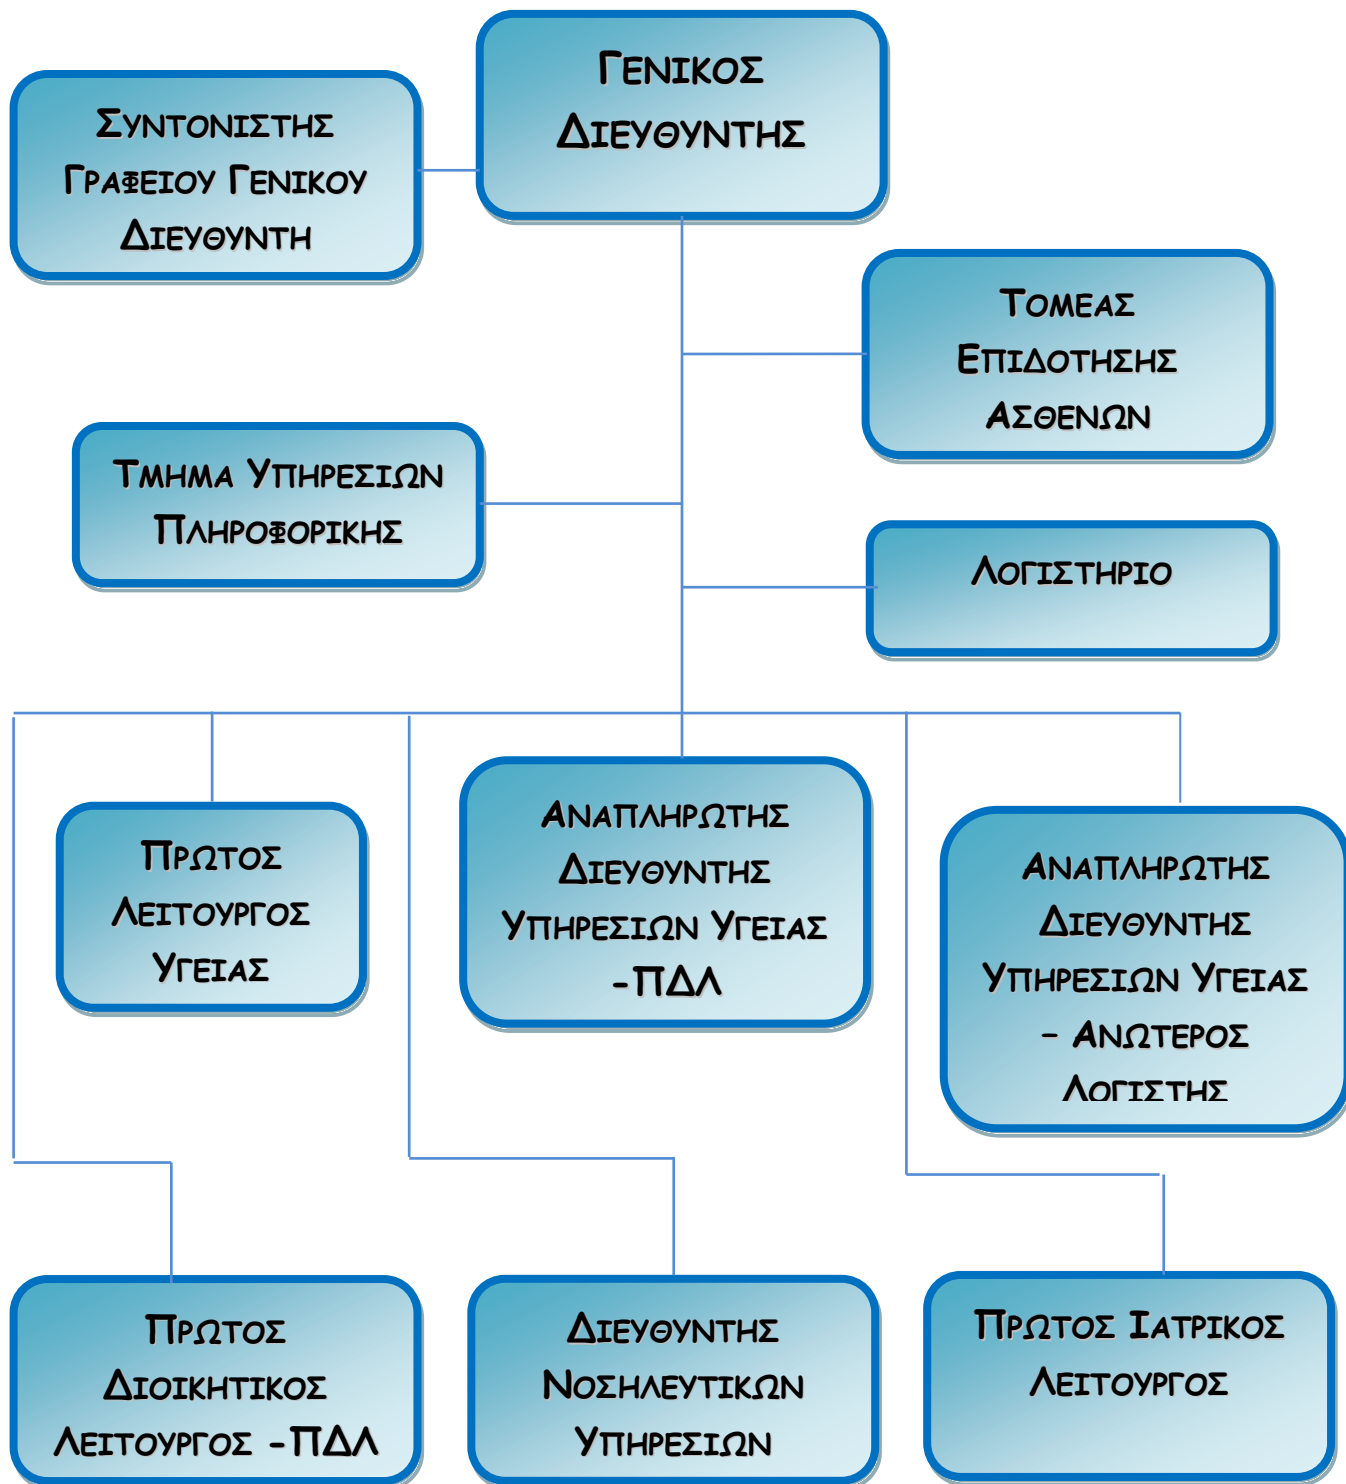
ΣΥΝΤΟΝΙΣΤΗΣ ΓΡΑΦΕΙΟΥ ΓΕΝΙΚΟΥ ΔΙΕΥΘΥΝΤΗ

ΓΕΝΙΚΟΣ ΔΙΕΥΘΥΝΤΗΣ

ΤΟΜΕΑΣ ΕΠΙΔΟΤΗΣΗΣ ΑΣΘΕΝΩΝ

ΤΜΗΜΑ ΥΠΗΡΕΣΙΩΝ ΠΛΗΡΟΦΟΡΙΚΗΣ

ΛΟΓΙΣΤΗΡΙΟ

ΠΡΩΤΟΣ ΛΕΙΤΟΥΡΓΟΣ ΥΓΕΙΑΣ

ΑΝΑΠΛΗΡΩΤΗΣ ΔΙΕΥΘΥΝΤΗΣ ΥΠΗΡΕΣΙΩΝ ΥΓΕΙΑΣ -ΠΔΛ

ΑΝΑΠΛΗΡΩΤΗΣ ΔΙΕΥΘΥΝΤΗΣ ΥΠΗΡΕΣΙΩΝ ΥΓΕΙΑΣ – ΑΝΩΤΕΡΟΣ ΛΟΓΙΣΤΗΣ

ΠΡΩΤΟΣ ΔΙΟΙΚΗΤΙΚΟΣ ΛΕΙΤΟΥΡΓΟΣ -ΠΔΛ

ΔΙΕΥΘΥΝΤΗΣ ΝΟΣΗΛΕΥΤΙΚΩΝ ΥΠΗΡΕΣΙΩΝ

ΠΡΩΤΟΣ ΙΑΤΡΙΚΟΣ ΛΕΙΤΟΥΡΓΟΣ